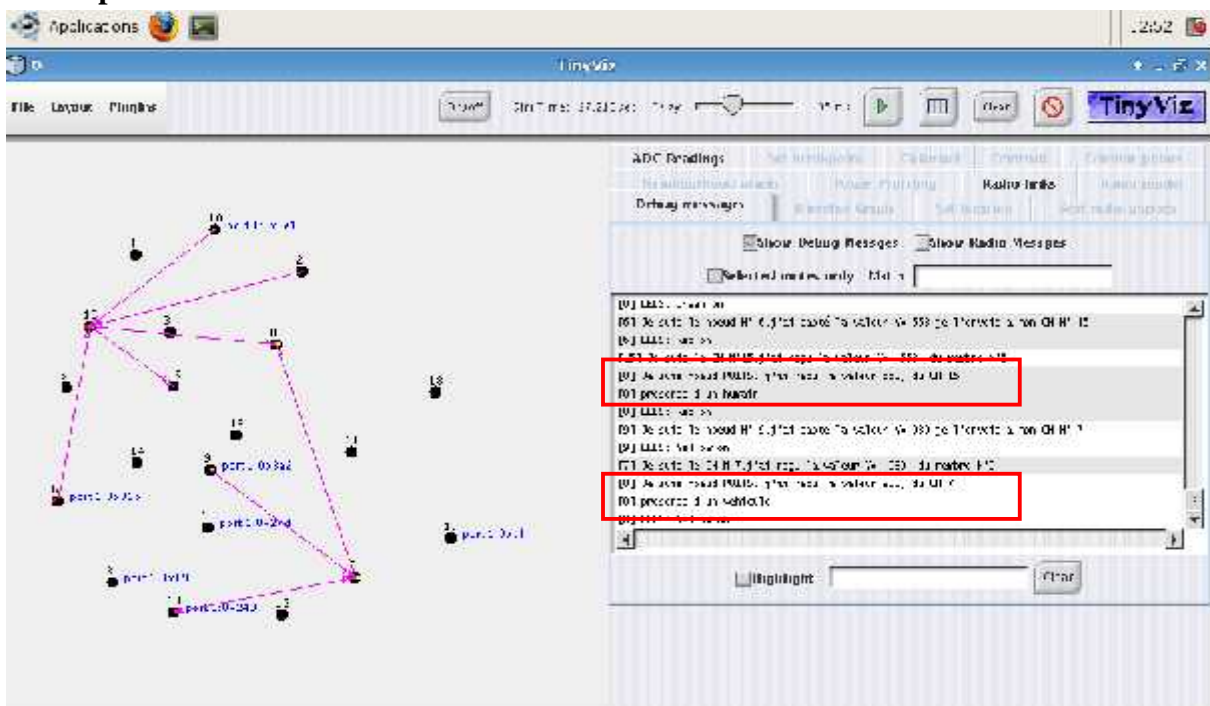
Applications

12:02

TinyViz

File Layout Plugins

Reset

Sim Time: 37.210 sec

Delay

Clear

TinyViz

ADC Readings

Set breakpoint

Calamari

Contrôl

Centrale génerale

Neighborhood graph

Power Profiling

Radio links

Radio model

Debug messages

Transfer Graph

Set location

Sort radio packets

Show Debug Messages

Show Radio Messages

Selected motes only

Match

[0] LEDS: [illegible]

[0] Je suis le noeud N° 6 j'ai capté la valeur V= 553 je l'envoie à mon CH N° 15

[0] LEDS: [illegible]

[0] Je suis le CH N° 15 j'ai reçu la valeur V= 553 du membre N° 6

[0] Je suis noeud PUITS j'ai reçu la valeur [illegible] du CH 15

[0] présence d'un humain

[0] LEDS: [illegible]

[0] Je suis le noeud N° 6 j'ai capté la valeur V= 083 je l'envoie à mon CH N° 7

[0] LEDS: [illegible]

[0] Je suis le CH N° 7 j'ai reçu la valeur V= 083 du membre N° 6

[0] Je suis noeud PUITS j'ai reçu la valeur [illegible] du CH 7

[0] présence d'un véhicule

Highlight

Clear

10

1

2

15

3

8

5

4

18

12

14

9

17

16

11

13

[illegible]